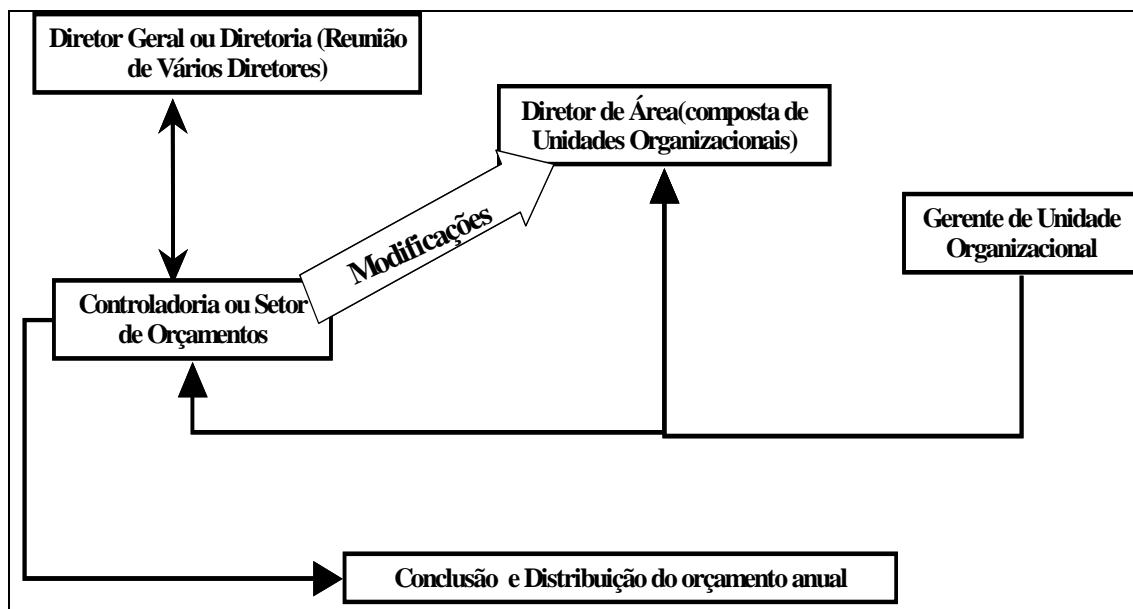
Diretor Geral ou Diretoria (Reunião de Vários Diretores)

Diretor de Área(composta de Unidades Organizacionais)

Modificações

Gerente de Unidade Organizacional

Controladoria ou Setor de Orçamentos

Conclusão e Distribuição do orçamento anual